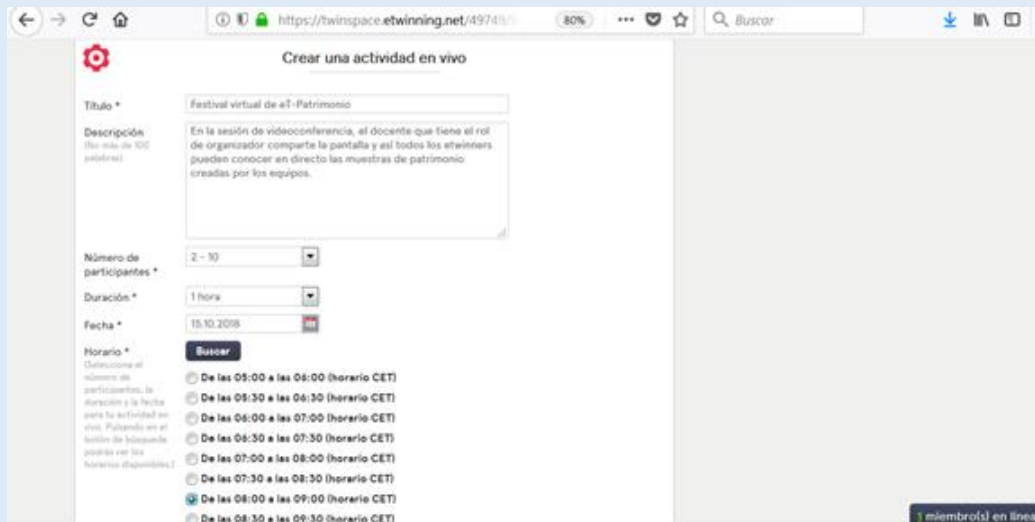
https://twinspace.etwinning.net/4974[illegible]

80%

Buscar

Crear una actividad en vivo

Título *

Festival virtual de eT-Patrimonio

Descripción
(No más de 100 palabras)

En la sesión de videoconferencia, el docente que tiene el rol de organizador comparte la pantalla y así todos los etwinners pueden conocer en directo las muestras de patrimonio creadas por los equipos.

Número de participantes *

2 - 10

Duración *

1 hora

Fecha *

15.10.2018

Horario *
(Selecciona el número de participantes, la duración y la fecha para tu actividad en vivo. Pulsando en el botón de búsqueda podrás ver los horarios disponibles.)

Buscar

De las 05:00 a las 06:00 (horario CET)
De las 05:30 a las 06:30 (horario CET)
De las 06:00 a las 07:00 (horario CET)
De las 06:30 a las 07:30 (horario CET)
De las 07:00 a las 08:00 (horario CET)
De las 07:30 a las 08:30 (horario CET)
De las 08:00 a las 09:00 (horario CET)
De las 08:30 a las 09:30 (horario CET)

1 miembro(s) en línea